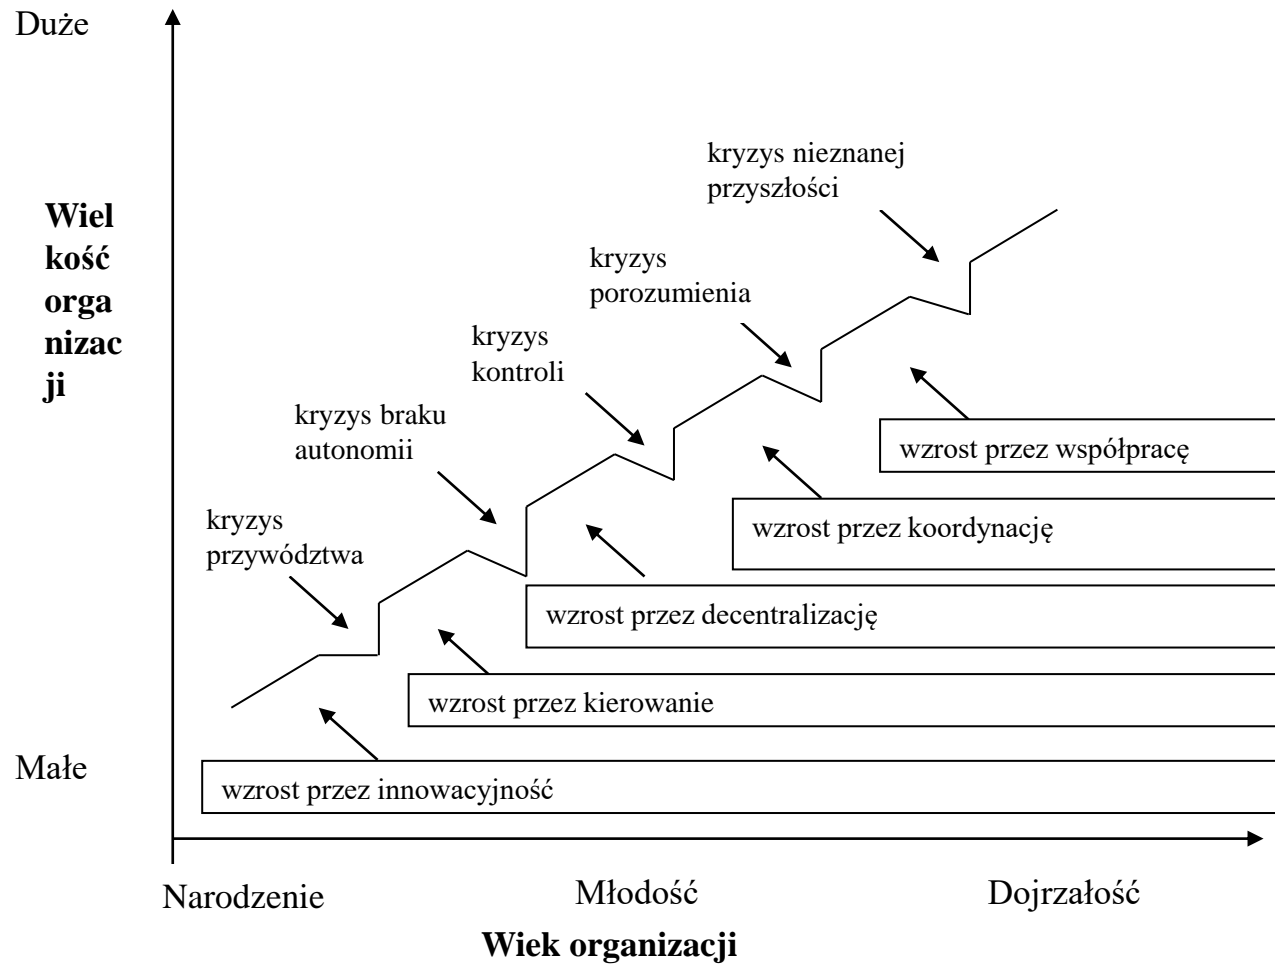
Duże

Wiel
kość
orga
nizac
ji

Małe

kryzys nieznanej przyszłości

kryzys porozumienia

kryzys kontroli

kryzys braku autonomii

kryzys przywództwa

wzrost przez współpracę

wzrost przez koordynację

wzrost przez decentralizację

wzrost przez kierowanie

wzrost przez innowacyjność

Narodzenie

Młodość

Dojrzałość

Wiek organizacji